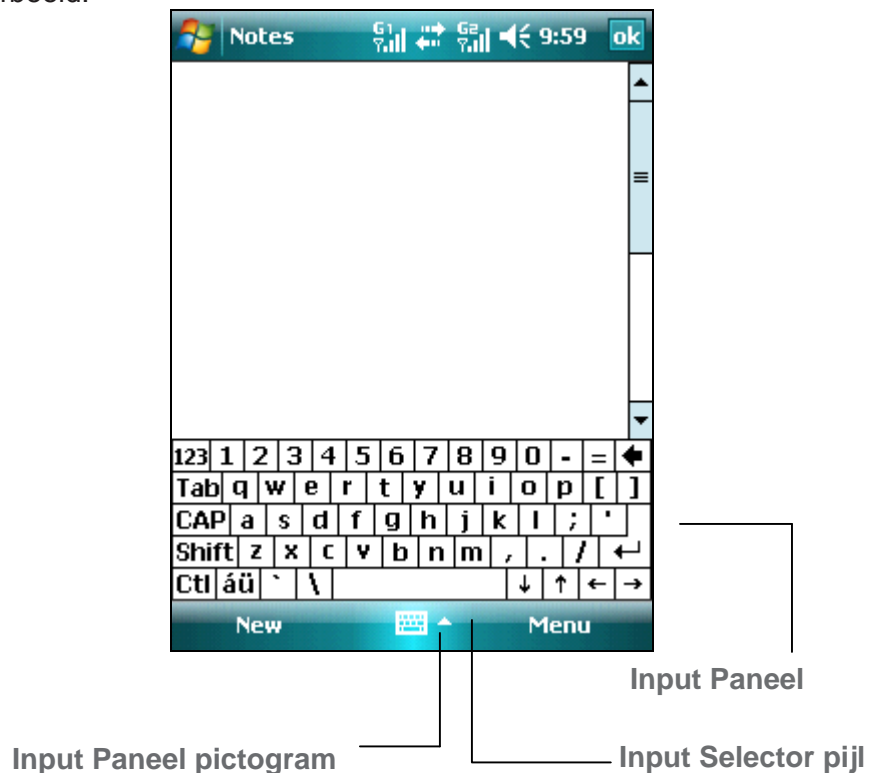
nbeeld:

Notes 9:59 ok

123 1 2 3 4 5 6 7 8 9 0 - =
Tab q w e r t y u i o p [ ]
CAP a s d f g h j k l ; '
Shift z x c v b n m , . /
Ctl áü ` \ ↓ ↑ ← →

New Menu

Input Paneel

Input Paneel pictogram

Input Selector pijl